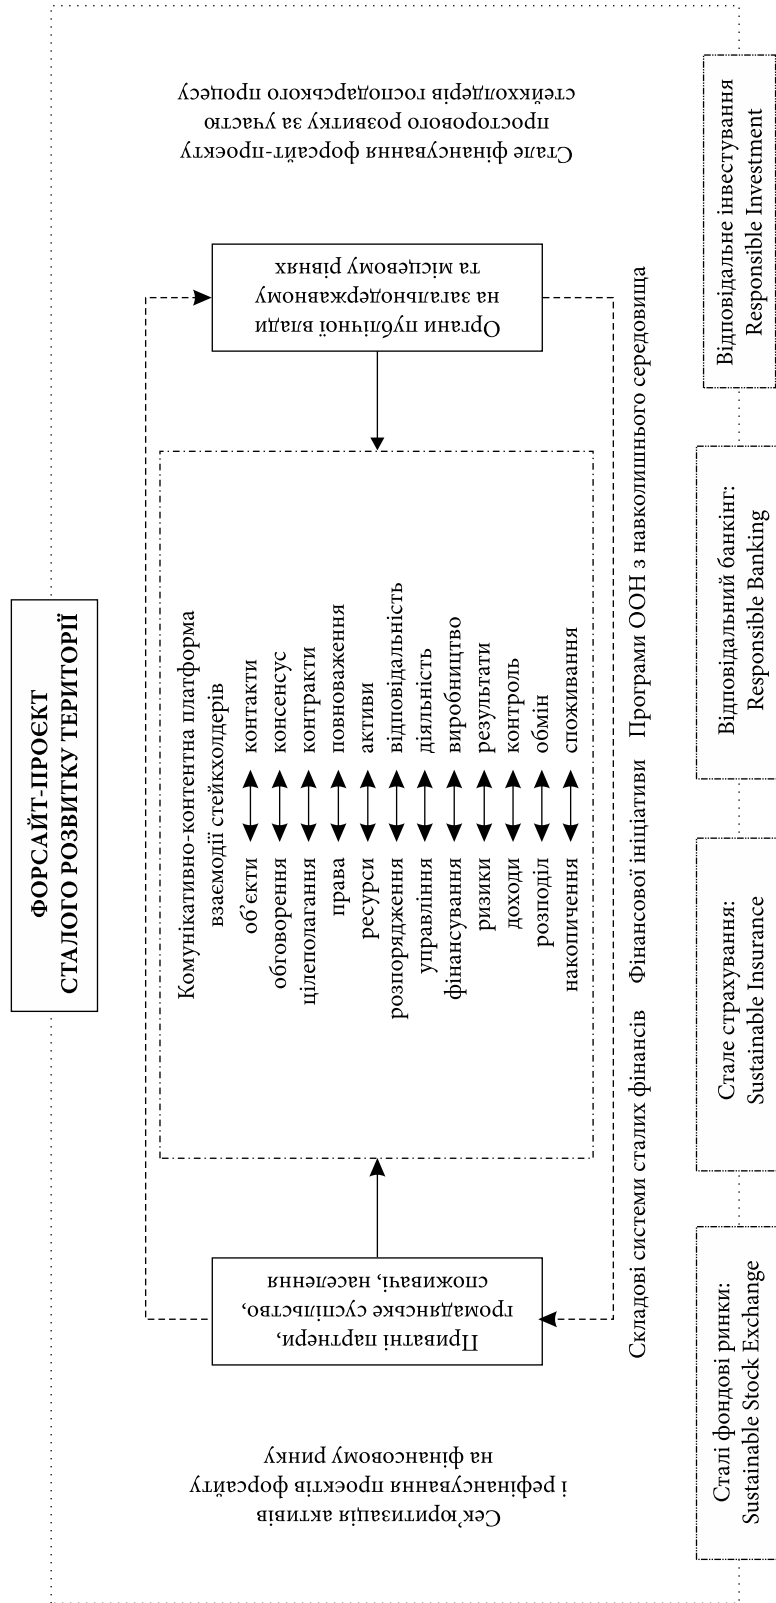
ФОРСАЙТ-ПРОЄКТ
СТАЛОГО РОЗВИТКУ ТЕРИТОРІЇ

Стале фінансування форсайт-проєкту просторового розвитку за участю стейкхолдерів господарського процесу

Органи публічної влади на загальнодержавному та місцевому рівнях

Комунікативно-контентна платформа взаємодії стейкхолдерів

| | | |
|---|---|---|
| об'єкти | ↔ | контакти |
| обговорення | ↔ | консенсус |
| цілеполагання | ↔ | контракти |
| права | ↔ | повноваження |
| ресурси | ↔ | активи |
| розпорядження | ↔ | відповідальність |
| управління | ↔ | діяльність |
| фінансування | ↔ | виробництво |
| ризики | ↔ | результати |
| доходи | ↔ | контроль |
| розподіл | ↔ | обмін |
| накопичення | ↔ | споживання |

Приватні партнери, громадянське суспільство, споживачі, населення

Сек'юритизація активів і рефінансування проєктів форсайту на фінансовому ринку

Складові системи сталих фінансів Фінансової ініціативи Програми ООН з навколишнього середовища

Сталі фондові ринки: Sustainable Stock Exchange

Стале страхування: Sustainable Insurance

Відповідальний банкінг: Responsible Banking

Відповідальне інвестування Responsible Investment